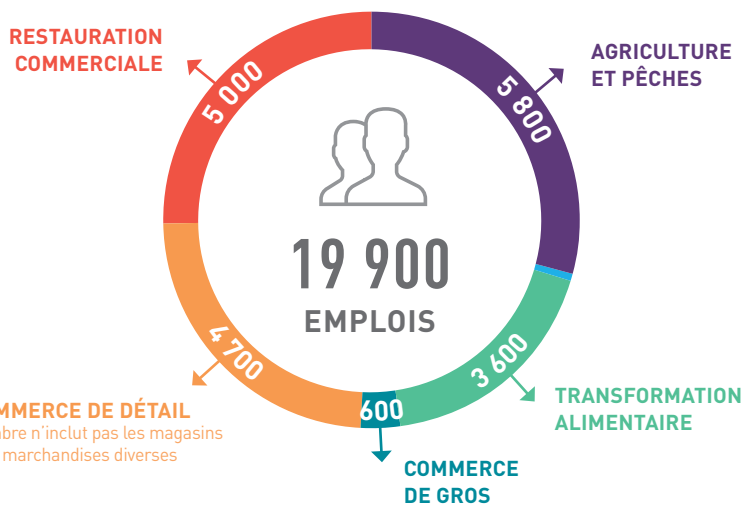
RESTAURATION COMMERCIALE

5 000

AGRICULTURE ET PÊCHES

5 800

19 900

EMPLOIS

4 700

3 600

TRANSFORMATION ALIMENTAIRE

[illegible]MMERCE DE DÉTAIL
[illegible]bre n'inclut pas les magasins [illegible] marchandises diverses

600

COMMERCE DE GROS